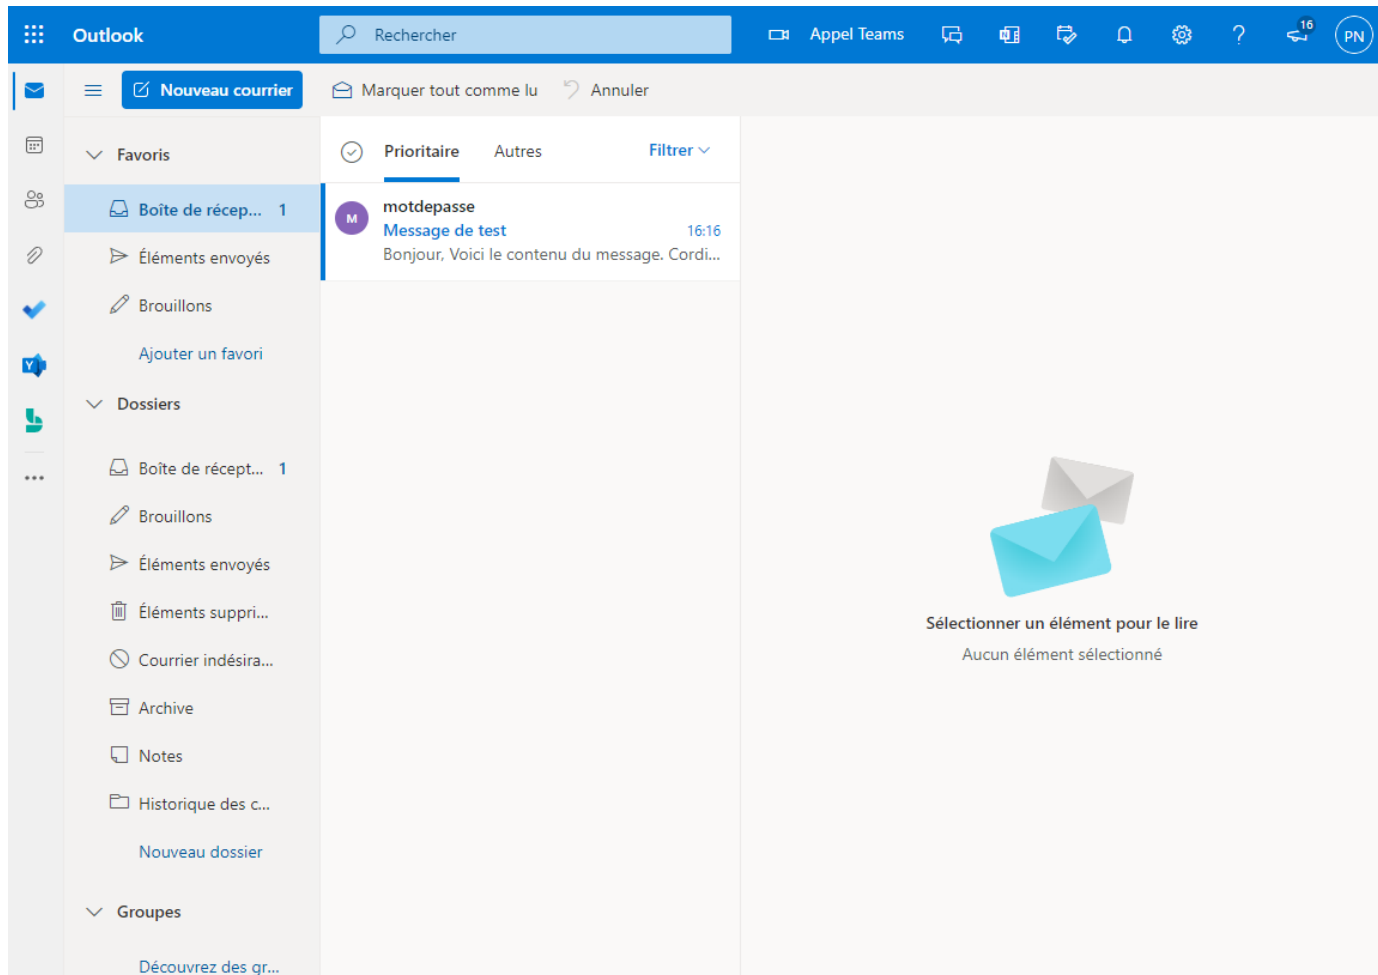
Outlook

Rechercher

Appel Teams

16

PN

Nouveau courrier

Marquer tout comme lu

Annuler

Favoris

Boîte de récep... 1

Éléments envoyés

Brouillons

Ajouter un favori

Dossiers

Boîte de récept... 1

Brouillons

Éléments envoyés

Éléments suppri...

Courrier indésira...

Archive

Notes

Historique des c...

Nouveau dossier

Groupes

Découvrez des gr...

Prioritaire

Autres

Filtrer

M

motdepasse

Message de test

16:16

Bonjour, Voici le contenu du message. Cordi...

Sélectionner un élément pour le lire

Aucun élément sélectionné